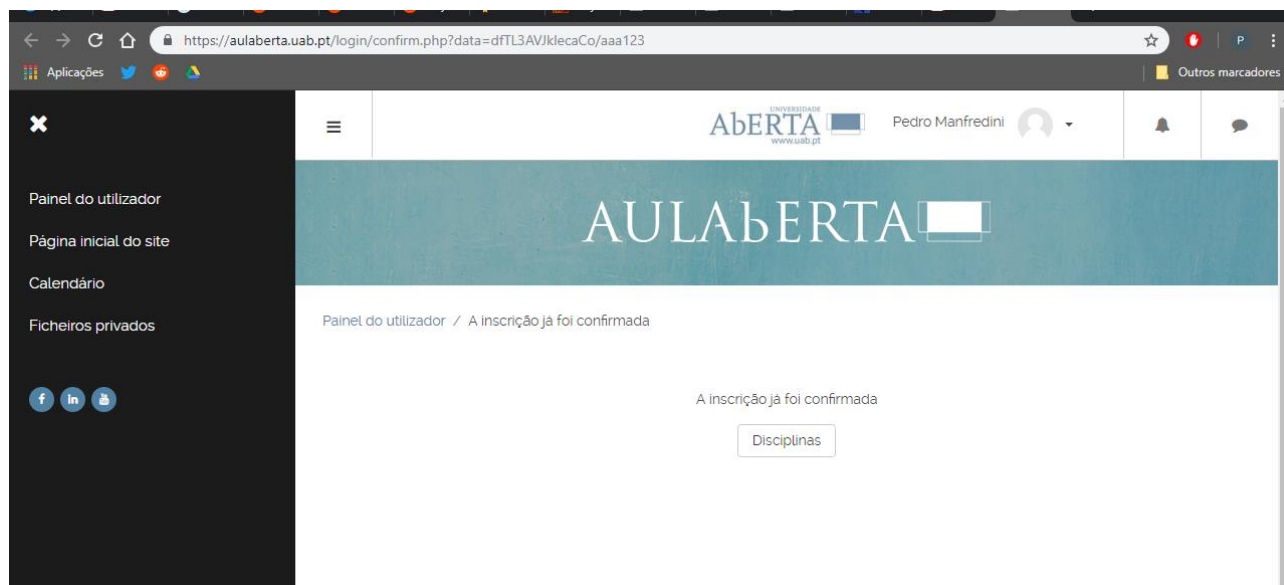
https://aulaberta.uab.pt/login/confirm.php?data=dfTL3AVJklecaCo/aaa123

Aplicações

Outros marcadores

Painel do utilizador

Página inicial do site

Calendário

Ficheiros privados

UNIVERSIDADE ABERTA www.uab.pt

Pedro Manfredini

AULABERTA

Painel do utilizador / A inscrição já foi confirmada

A inscrição já foi confirmada

Disciplinas